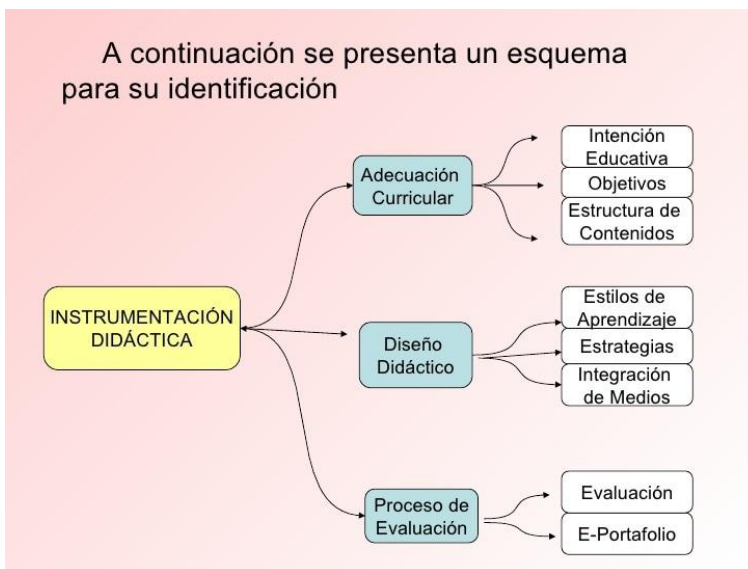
A continuación se presenta un esquema para su identificación

INSTRUMENTACIÓN DIDÁCTICA

Adecuación Curricular

Intención Educativa

Objetivos

Estructura de Contenidos

Diseño Didáctico

Estilos de Aprendizaje

Estrategias

Integración de Medios

Proceso de Evaluación

Evaluación

E-Portafolio